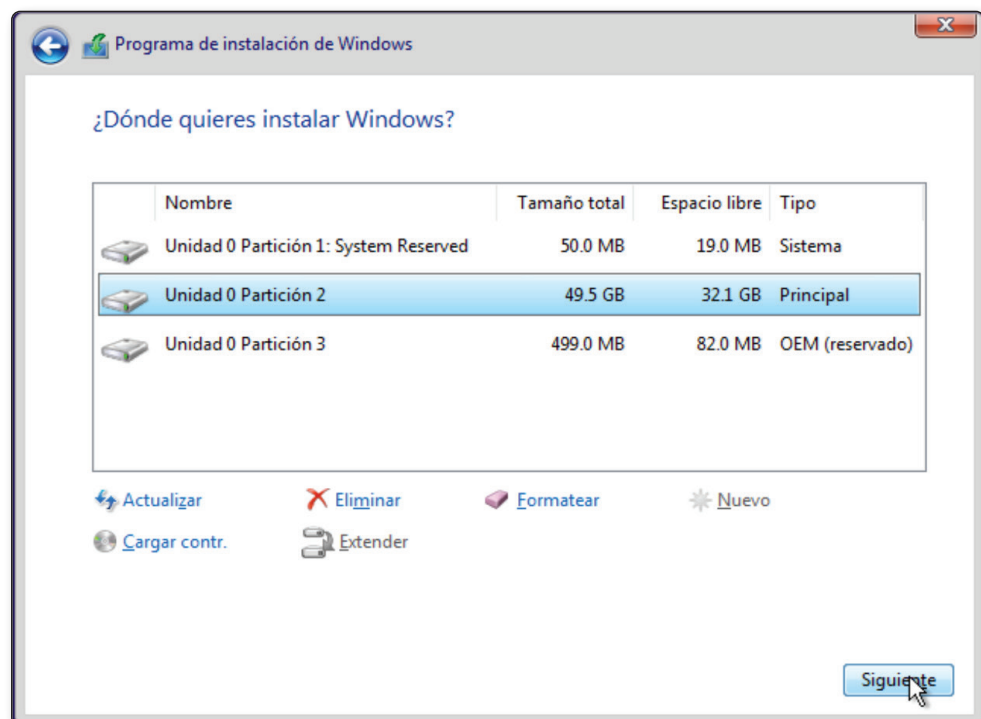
Programa de instalación de Windows

¿Dónde quieres instalar Windows?

| | Nombre | Tamaño total | Espacio libre | Tipo |
|---|---|---|---|---|
| | Unidad 0 Partición 1: System Reserved | 50.0 MB | 19.0 MB | Sistema |
| | Unidad 0 Partición 2 | 49.5 GB | 32.1 GB | Principal |
| | Unidad 0 Partición 3 | 499.0 MB | 82.0 MB | OEM (reservado) |

Actualizar
Eliminar
Formatear
Nuevo
Cargar contr.
Extender

Siguiente